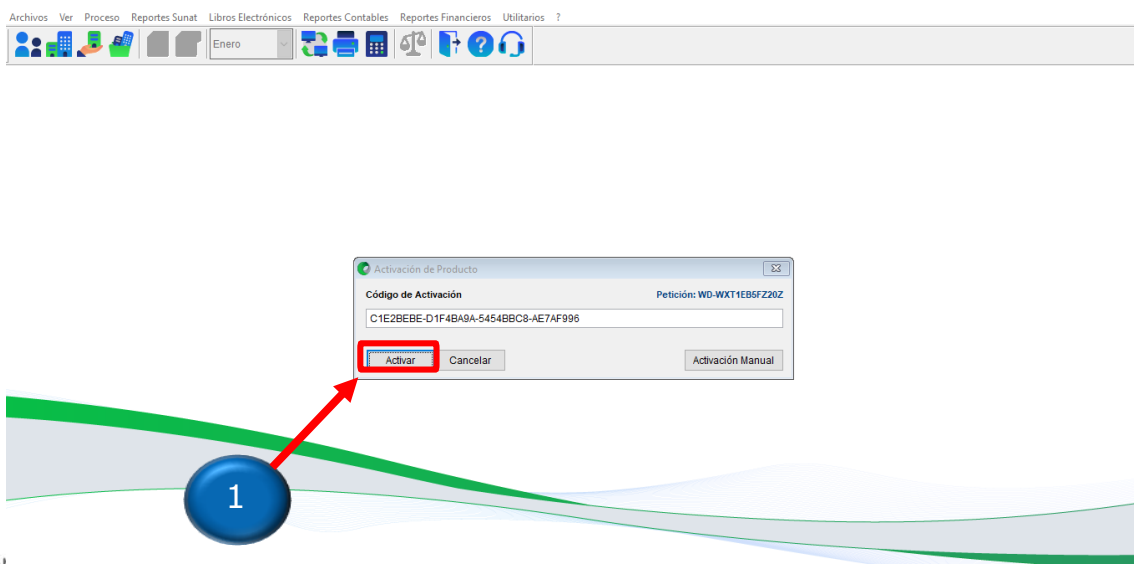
Archivos Ver Proceso Reportes Sunat Libros Electrónicos Reportes Contables Reportes Financieros Utilitarios ?

Enero

Activación de Producto

Código de Activación

Petición: WD-WXT1EB5FZ20Z

C1E2BEBE-D1F4BA9A-5454BBC8-AE7AF996

Activar

Cancelar

Activación Manual

1